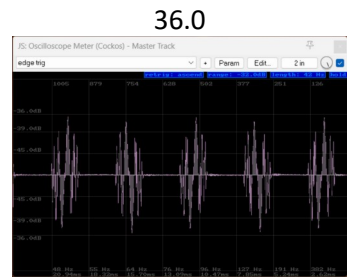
36.0

JS: Oscilloscope Meter (Cockos) - Master Track

edge trig

+ Param Edit... 2 in

retrig: sound range: -32.0dB length: 42.0ms hold

1005 879 754 628 503 377 251 126

-36.0dB

-45.0dB

-45.0dB

-39.0dB

-36.0dB

48 Hz 20.94ms 55 Hz 18.32ms 64 Hz 15.70ms 76 Hz 13.09ms 96 Hz 10.47ms 127 Hz 7.85ms 191 Hz 5.24ms 382 Hz 2.62ms